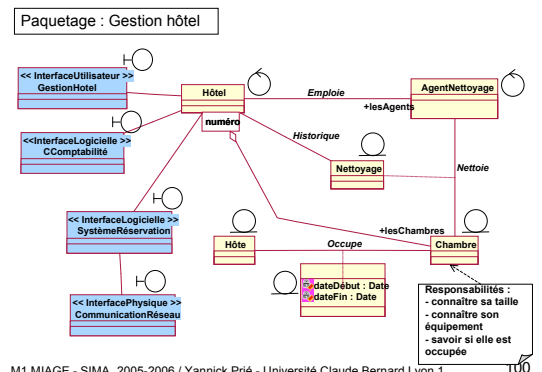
Paquetage : Gestion hôtel

<< InterfaceUtilisateur >>
GestionHotel

Hôtel

numéro

Emploie

+lesAgents

AgentNettoyage

<<InterfaceLogicielle >>
CComptabilité

Historique

Nettoyage

Nettoie

<< InterfaceLogicielle >>
SystèmeRéservation

+lesChambres

Hôte

Occupe

Chambre

dateDébut : Date
dateFin : Date

Responsabilités :
- connaître sa taille
- connaître son équipement
- savoir si elle est occupée

<<InterfacePhysique >>
CommunicationRéseau

M1 MIAGE - SIMA, 2005-2006 / Yannick Prié - Université Claude Bernard Lyon 1

100